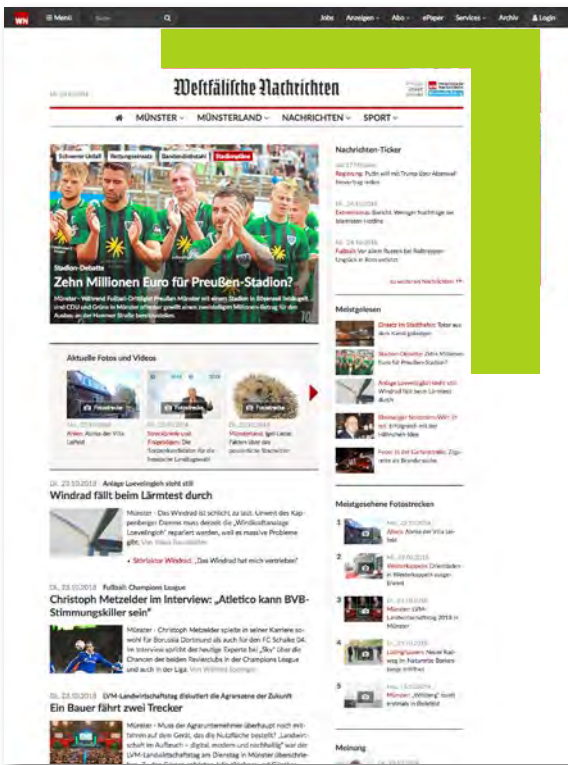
WN ≡ Menü Suche Jobs Anzeigen Abo ePaper Services Archiv Login

Westfälische Nachrichten

MÜNSTER MÜNSTERLAND NACHRICHTEN SPORT

Schwerer Unfall Rettungseinsatz Bandendiebstahl Stadionpläne

Stadion-Debatte
Zehn Millionen Euro für Preußen-Stadion?

Münster - Während Fußball-Drittligist Preußen Münster mit einem Stadion in Ebenesch liebäugelt, sind CDU und Grüne in Münster offenbar gewillt, einen zweistelligen Millionen-Betrag für den Ausbau an der Hammer Straße bereitzustellen.

Nachrichten-Ticker

Regierung: Putin will mit Trump über Abrüstungsvertrag reden

Extremismus: Bericht: Weniger Nachfolger bei Islamisten-Hotline

Fußball: Vier Bremer Fans bei Zugunglück in Rom verletzt

zu weiteren Nachrichten

Meistgelesen

Drama im Stadthafen: Toter aus dem Kanal geborgen

Stadion-Debatte: Zehn Millionen Euro für Preußen-Stadion?

Anlage Loevelingloh sieht still: Windrad fällt beim Lärmtest durch

Aktuelle Fotos und Videos

Fotostrecke Fotostrecke Fotostrecke

Windrad fällt beim Lärmtest durch

Münster - Das Windrad ist schlicht, zu laut. Umwelt des Kappenberger Damms muss derzeit die „Windkraftanlage Loevelingloh" repariert werden, weil es massive Probleme gibt.

Christoph Metzelder im Interview: „Atletico kann BVB-Stimmungskiller sein"

Münster - Christoph Metzelder spielte in seiner Karriere sowohl für Borussia Dortmund als auch für den FC Schalke 04. Im Interview spricht der heutige Experte bei „Sky" über die Chancen der beiden Revierclubs in der Champions League und auch in der Liga.

Meistgesehene Fotostrecken

Ein Bauer fährt zwei Trecker

Münster - Muss der Agrarunternehmer überhaupt noch mitfahren auf dem Gerät, das die Nutzfläche bestellt? „Landwirtschaft im Aufbruch – digital, modern und nachhaltig" war der LVM-Landwirtschaftstag am Dienstag in Münster überschrieben.

Meinung